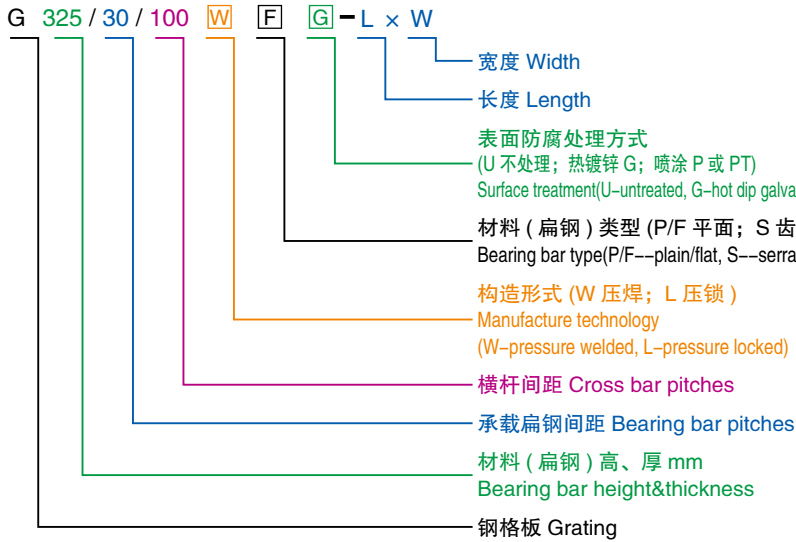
G 325 / 30 / 100 W F G – L × W

宽度 Width

长度 Length

表面防腐处理方式
(U 不处理；热镀锌 G；喷涂 P 或 PT)
Surface treatment(U–untreated, G–hot dip galva

材料 ( 扁钢 ) 类型 (P/F 平面；S 齿
Bearing bar type(P/F––plain/flat, S––serra

构造形式 (W 压焊；L 压锁 )
Manufacture technology
(W–pressure welded, L–pressure locked)

横杆间距 Cross bar pitches

承载扁钢间距 Bearing bar pitches

材料 ( 扁钢 ) 高、厚 mm
Bearing bar height&thickness

钢格板 Grating